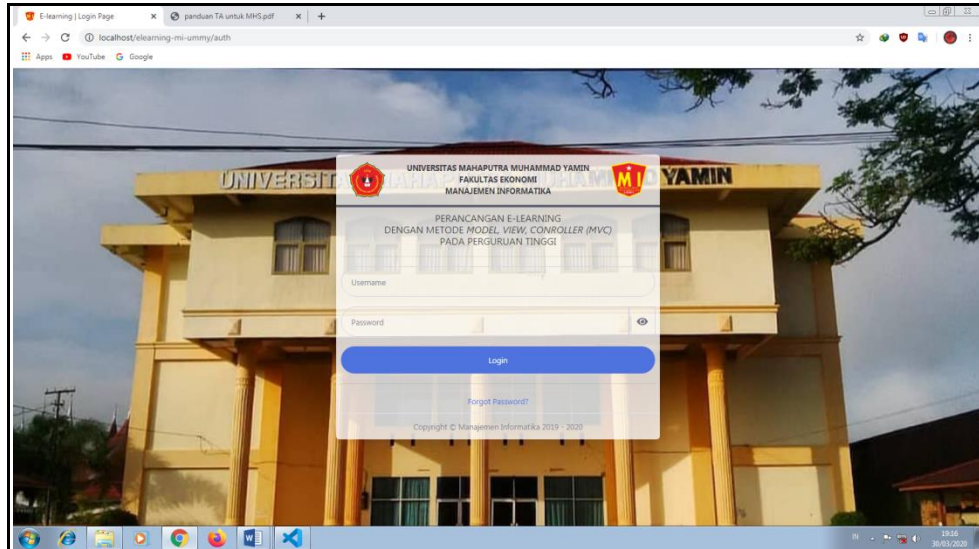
E-learning | Login Page
panduan TA untuk MHS.pdf
localhost/elearning-mi-ummy/auth
Apps YouTube Google

UNIVERSITAS MAHAPUTRA MUHAMMAD YAMIN
FAKULTAS EKONOMI
MANAJEMEN INFORMATIKA

UNIVERSITA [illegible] YAMIN

PERANCANGAN E-LEARNING
DENGAN METODE MODEL, VIEW, CONTROLLER (MVC)
PADA PERGURUAN TINGGI

Username

Password

Login

Forgot Password?

Copyright © Manajemen Informatika 2019 - 2020

IN 19:16 30/03/2020